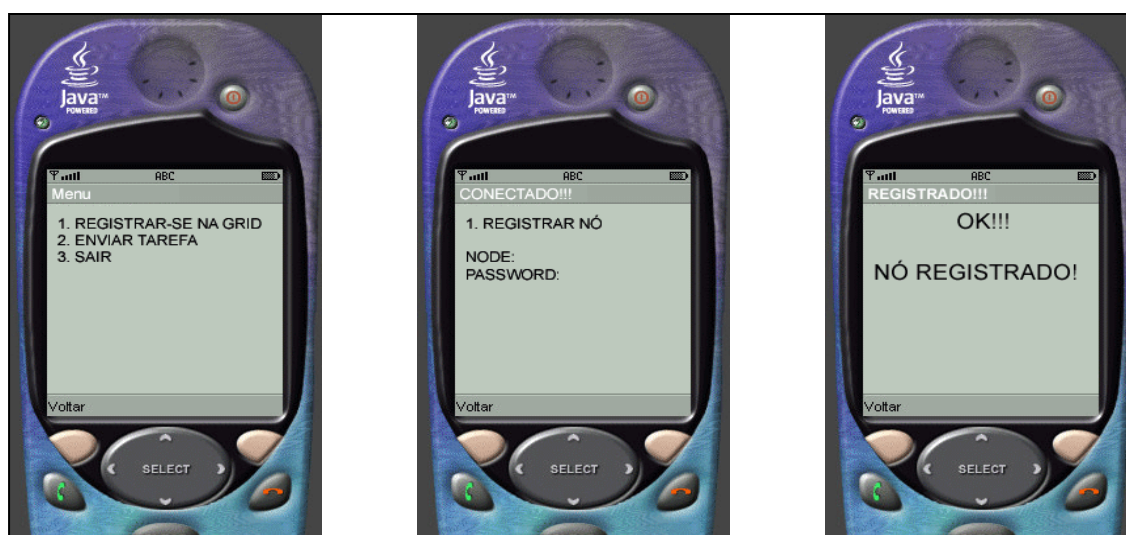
Java™ POWERED

ABC

Menu

1. REGISTRAR-SE NA GRID
2. ENVIAR TAREFA
3. SAIR

Voltar

SELECT

Java™ POWERED

ABC

CONECTADO!!!

1. REGISTRAR NÓ

NODE:
PASSWORD:

Voltar

SELECT

Java™ POWERED

ABC

REGISTRADO!!!

OK!!!

NÓ REGISTRADO!

Voltar

SELECT